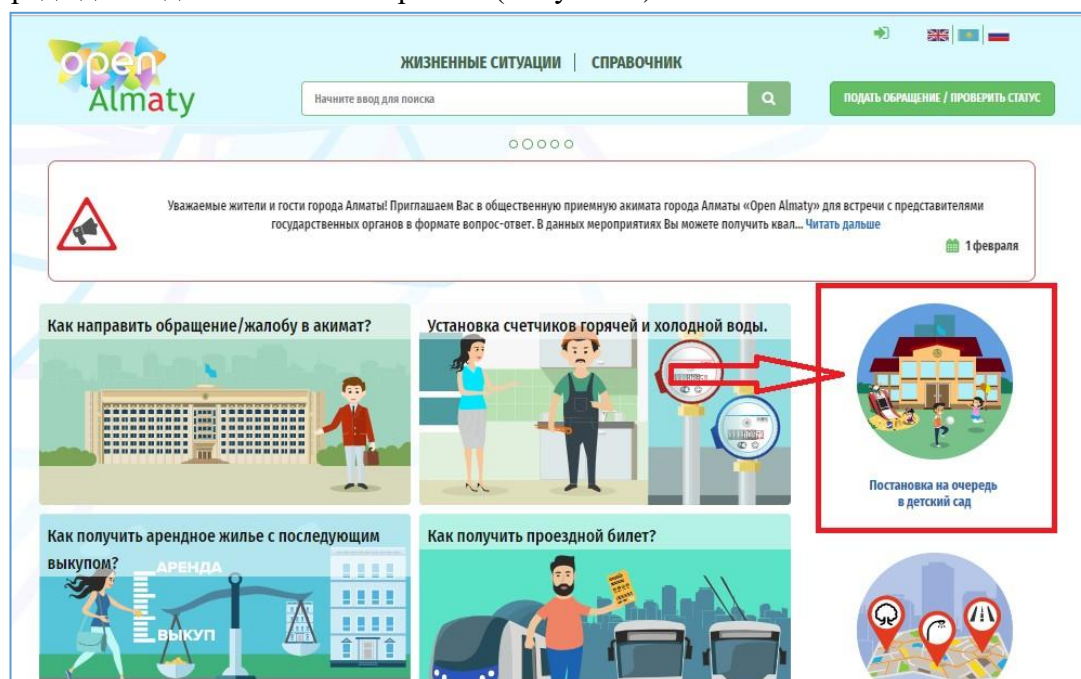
open Almaty

ЖИЗНЕННЫЕ СИТУАЦИИ | СПРАВОЧНИК

Начните ввод для поиска

ПОДАТЬ ОБРАЩЕНИЕ / ПРОВЕРИТЬ СТАТУС

Уважаемые жители и гости города Алматы! Приглашаем Вас в общественную приемную акимата города Алматы «Open Almaty» для встречи с представителями государственных органов в формате вопрос-ответ. В данных мероприятиях Вы можете получить квал... Читать дальше

1 февраля

Как направить обращение/жалобу в акимат?

Установка счетчиков горячей и холодной воды.

Постановка на очередь в детский сад

Как получить арендное жилье с последующим выкупом?

АРЕНДА

ВЫКУП

Как получить проездной билет?